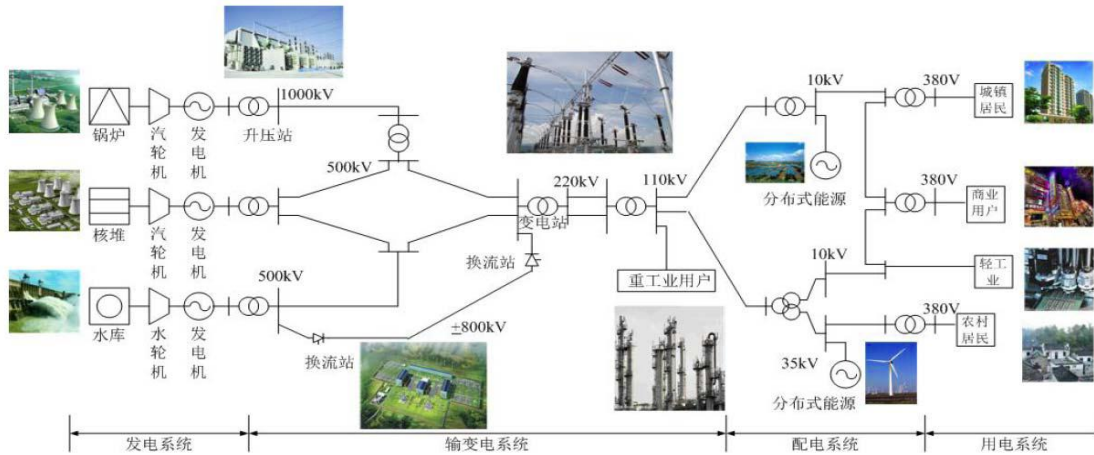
1000kV
锅炉
汽轮机
发电机
升压站
500kV
核堆
汽轮机
发电机
500kV
水库
水轮机
发电机
换流站
±800kV
换流站
220kV
变电站
110kV
重工业用户
10kV
分布式能源
10kV
35kV
分布式能源
380V
城镇居民
380V
商业用户
轻工业
380V
农村居民
发电系统
输变电系统
配电系统
用电系统